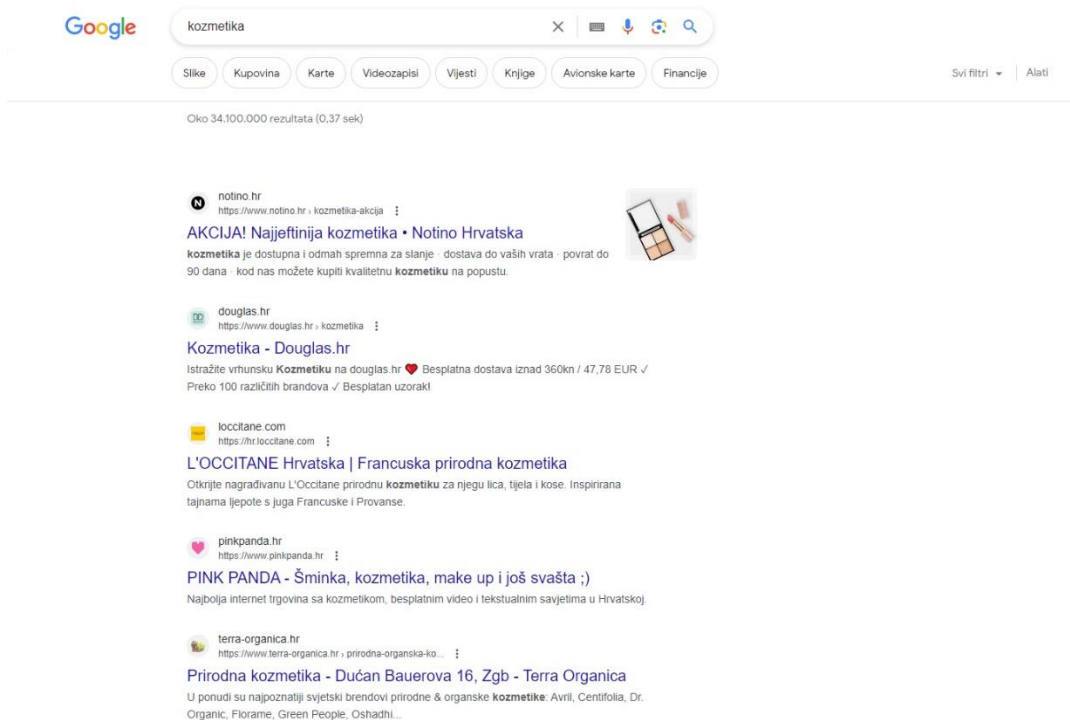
Google

kozmetika

Slike | Kupovina | Karte | Videozapisi | Vijesti | Knjige | Avionske karte | Financije

Svi filtri ▾ | Alati

Oko 34.100.000 rezultata (0,37 sek)

notino.hr
https://www.notino.hr › kozmetika-akcija ⋮
AKCIJA! Najjeftinija kozmetika • Notino Hrvatska
**kozmetika** je dostupna i odmah spremna za slanje · dostava do vaših vrata · povrat do 90 dana · kod nas možete kupiti kvalitetnu **kozmetiku** na popustu.

douglas.hr
https://www.douglas.hr › kozmetika ⋮
Kozmetika - Douglas.hr
Istražite vrhunsku **Kozmetiku** na douglas.hr ❤ Besplatna dostava iznad 360kn / 47,78 EUR ✓ Preko 100 različitih brandova ✓ Besplatan uzorak!

loccitane.com
https://hr.loccitane.com ⋮
L'OCCITANE Hrvatska | Francuska prirodna kozmetika
Otkrijte nagrađivanu L'Occitane prirodnu **kozmetiku** za njegu lica, tijela i kose. Inspirirana tajnama ljepote s juga Francuske i Provanse.

pinkpanda.hr
https://www.pinkpanda.hr ⋮
PINK PANDA - Šminka, kozmetika, make up i još svašta ;)
Najbolja internet trgovina sa kozmetikom, besplatnim video i tekstualnim savjetima u Hrvatskoj.

terra-organica.hr
https://www.terra-organica.hr › prirodna-organska-ko... ⋮
Prirodna kozmetika - Dućan Bauerova 16, Zgb - Terra Organica
U ponudi su najpoznatiji svjetski brendovi prirodne & organske **kozmetike**: Avril, Centifolia, Dr. Organic, Florame, Green People, Oshadhi...